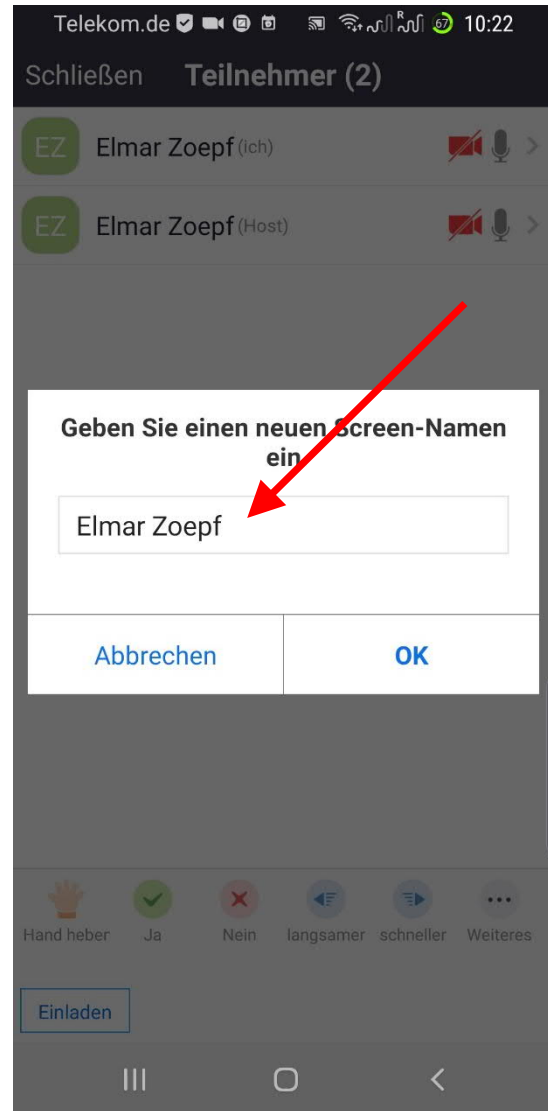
Telekom.de 67 10:22

Schließen Teilnehmer (2)

EZ Elmar Zoepf (ich)

EZ Elmar Zoepf (Host)

Geben Sie einen neuen Screen-Namen ein

Elmar Zoepf

Abbrechen OK

Hand heben Ja Nein langsamer schneller Weiteres

Einladen